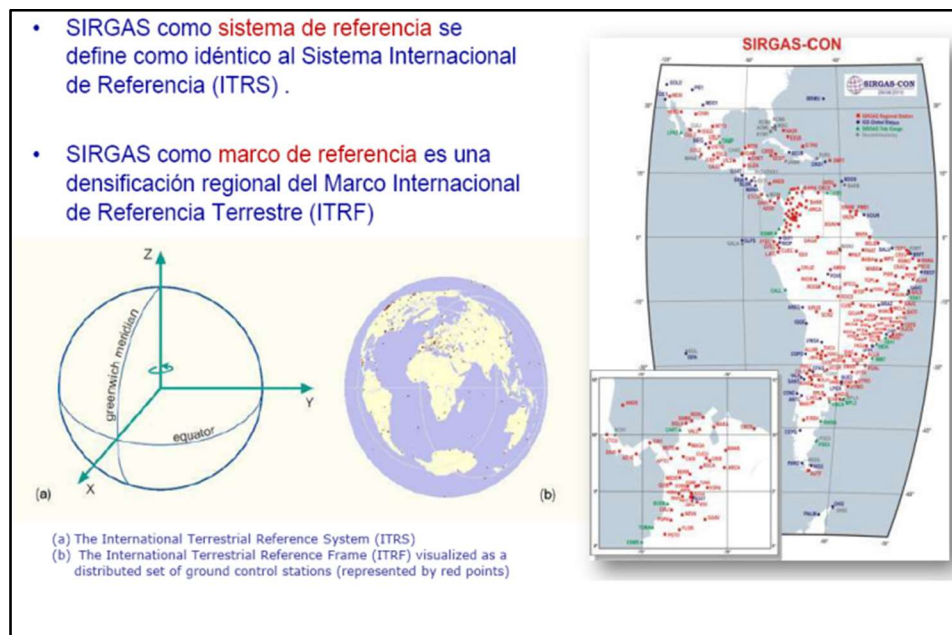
• SIRGAS como sistema de referencia se define como idéntico al Sistema Internacional de Referencia (ITRS) .

• SIRGAS como marco de referencia es una densificación regional del Marco Internacional de Referencia Terrestre (ITRF)

Z

greenwich meridian

Y

equator

X

(a)

(b)

(a) The International Terrestrial Reference System (ITRS)
(b) The International Terrestrial Reference Frame (ITRF) visualized as a distributed set of ground control stations (represented by red points)

SIRGAS-CON

SIRGAS-CON